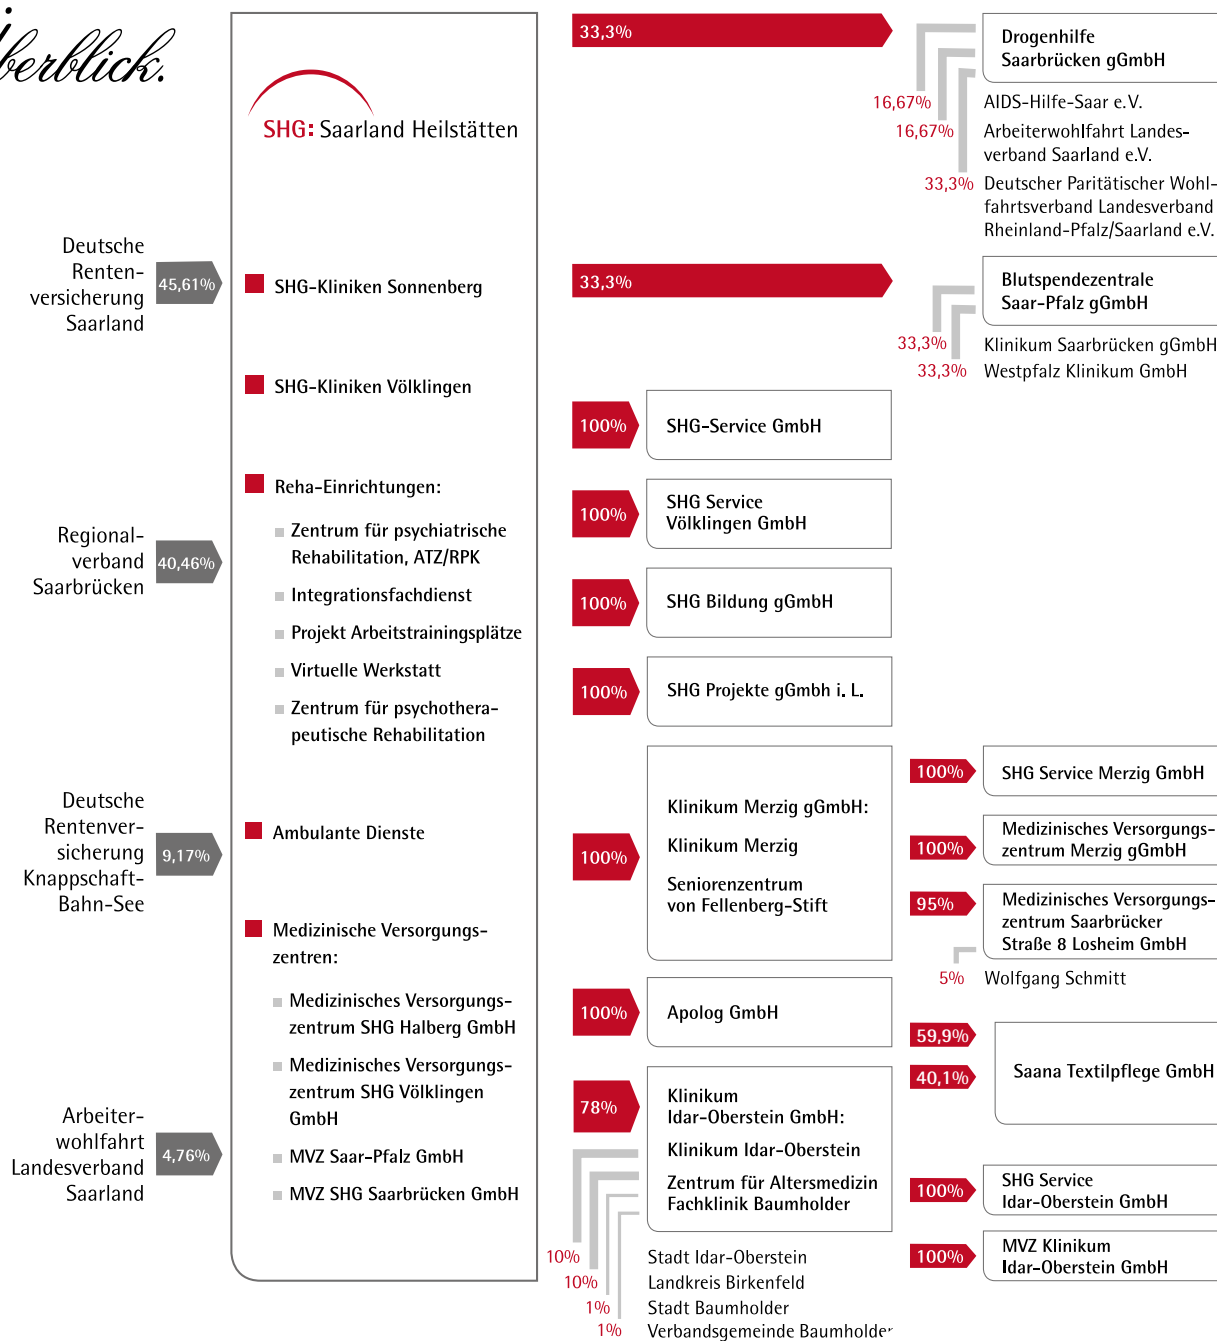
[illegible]berblick.

SHG: Saarland Heilstätten

Deutsche Rentenversicherung Saarland
45,61%

Regionalverband Saarbrücken
40,46%

Deutsche Rentenversicherung Knappschaft-Bahn-See
9,17%

Arbeiterwohlfahrt Landesverband Saarland
4,76%

SHG-Kliniken Sonnenberg

SHG-Kliniken Völklingen

Reha-Einrichtungen:

Zentrum für psychiatrische Rehabilitation, ATZ/RPK

Integrationsfachdienst

Projekt Arbeitstrainingsplätze

Virtuelle Werkstatt

Zentrum für psychotherapeutische Rehabilitation

Ambulante Dienste

Medizinische Versorgungszentren:

Medizinisches Versorgungszentrum SHG Halberg GmbH

Medizinisches Versorgungszentrum SHG Völklingen GmbH

MVZ Saar-Pfalz GmbH

MVZ SHG Saarbrücken GmbH

33,3%

Drogenhilfe Saarbrücken gGmbH

16,67% AIDS-Hilfe-Saar e.V.

16,67% Arbeiterwohlfahrt Landesverband Saarland e.V.

33,3% Deutscher Paritätischer Wohlfahrtsverband Landesverband Rheinland-Pfalz/Saarland e.V.

33,3%

Blutspendezentrale Saar-Pfalz gGmbH

33,3% Klinikum Saarbrücken gGmbH

33,3% Westpfalz Klinikum GmbH

100% SHG-Service GmbH

100% SHG Service Völklingen GmbH

100% SHG Bildung gGmbH

100% SHG Projekte gGmbh i. L.

100%

Klinikum Merzig gGmbH:

Klinikum Merzig

Seniorenzentrum von Fellenberg-Stift

100% SHG Service Merzig GmbH

100% Medizinisches Versorgungszentrum Merzig gGmbH

95% Medizinisches Versorgungszentrum Saarbrücker Straße 8 Losheim GmbH

5% Wolfgang Schmitt

100% Apolog GmbH

59,9%

40,1%

Saana Textilpflege GmbH

78%

Klinikum Idar-Oberstein GmbH:

Klinikum Idar-Oberstein

Zentrum für Altersmedizin Fachklinik Baumholder

100% SHG Service Idar-Oberstein GmbH

100% MVZ Klinikum Idar-Oberstein GmbH

10% Stadt Idar-Oberstein

10% Landkreis Birkenfeld

1% Stadt Baumholder

1% Verbandsgemeinde Baumholder